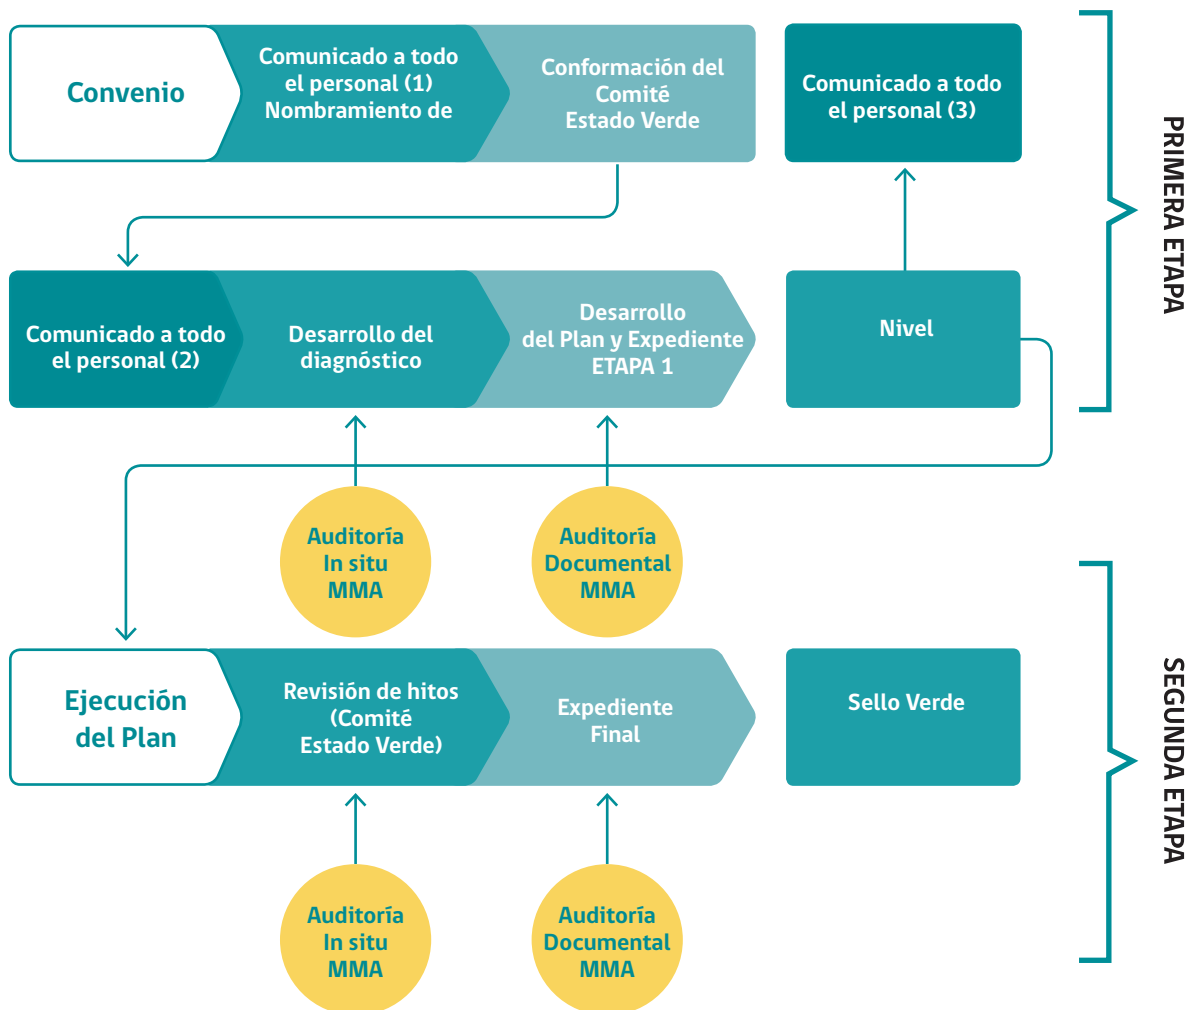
Convenio

Comunicado a todo el personal (1) Nombramiento de

Conformación del Comité Estado Verde

Comunicado a todo el personal (3)

PRIMERA ETAPA

Comunicado a todo el personal (2)

Desarrollo del diagnóstico

Desarrollo del Plan y Expediente ETAPA 1

Nivel

Auditoría In situ MMA

Auditoría Documental MMA

Ejecución del Plan

Revisión de hitos (Comité Estado Verde)

Expediente Final

Sello Verde

SEGUNDA ETAPA

Auditoría In situ MMA

Auditoría Documental MMA